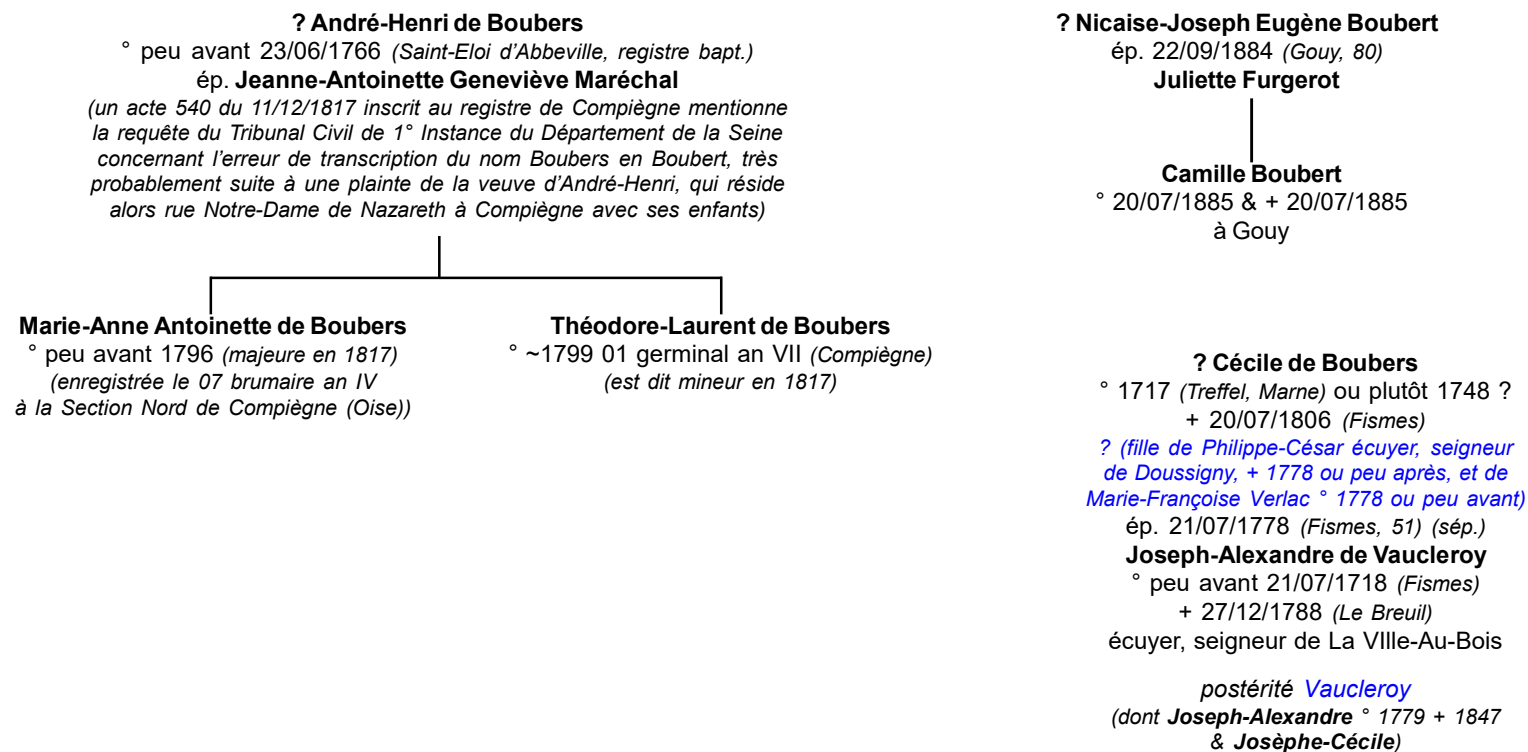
? André-Henri de Boubers
° peu avant 23/06/1766 (Saint-Eloi d'Abbeville, registre bapt.)
ép. Jeanne-Antoinette Geneviève Maréchal
(un acte 540 du 11/12/1817 inscrit au registre de Compiègne mentionne la requête du Tribunal Civil de 1° Instance du Département de la Seine concernant l'erreur de transcription du nom Boubers en Boubert, très probablement suite à une plainte de la veuve d'André-Henri, qui réside alors rue Notre-Dame de Nazareth à Compiègne avec ses enfants)

Marie-Anne Antoinette de Boubers
° peu avant 1796 (majeure en 1817)
(enregistrée le 07 brumaire an IV à la Section Nord de Compiègne (Oise))

Théodore-Laurent de Boubers
° ~1799 01 germinal an VII (Compiègne)
(est dit mineur en 1817)

? Nicaise-Joseph Eugène Boubert
ép. 22/09/1884 (Gouy, 80)
Juliette Furgerot

Camille Boubert
° 20/07/1885 & + 20/07/1885
à Gouy

? Cécile de Boubers
° 1717 (Treffel, Marne) ou plutôt 1748 ?
+ 20/07/1806 (Fismes)
? (fille de Philippe-César écuyer, seigneur de Doussigny, + 1778 ou peu après, et de Marie-Françoise Verlac ° 1778 ou peu avant)
ép. 21/07/1778 (Fismes, 51) (sép.)
Joseph-Alexandre de Vaucleroy
° peu avant 21/07/1718 (Fismes)
+ 27/12/1788 (Le Breuil)
écuyer, seigneur de La VIlle-Au-Bois

postérité Vaucleroy
(dont Joseph-Alexandre ° 1779 + 1847 & Josèphe-Cécile)